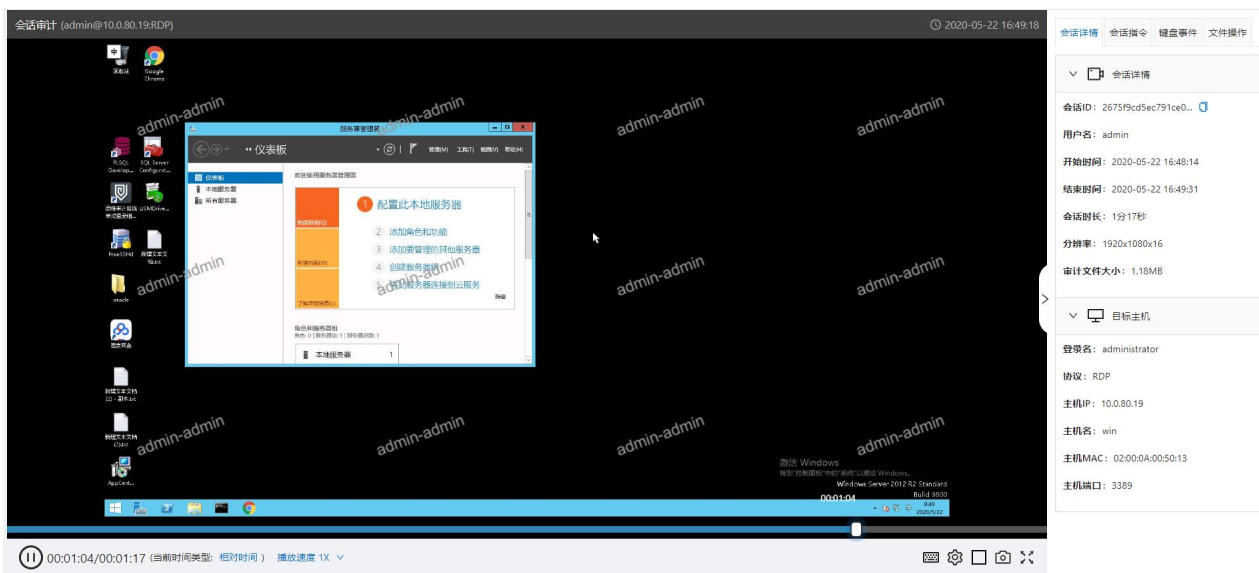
会话审计 (admin@10.0.80.19:RDP)

2020-05-22 16:49:18

回收站

Google Chrome

PLSQL Developer

SQL Server Configurat...

USMDrive...

FreeSSHd

新建文本文档.txt

oracle

新建文本文档 (2) - 副本.txt

新建文本文档 (3).txt

AppCent...

服务器管理器

仪表板

管理(M) 工具(T) 视图(V) 帮助(H)

仪表板

本地服务器

所有服务器

欢迎使用服务器管理器

快速启动(Q)

新增功能(W)

了解详细信息(L)

1 配置此本地服务器

2 添加角色和功能

3 添加要管理的其他服务器

4 创建服务器组

5 将此服务器连接到云服务

隐藏

角色和服务器组

角色: 0 | 服务器组: 1 | 服务器总数: 1

本地服务器 1

admin-admin

激活 Windows

转到"控制面板"中的"系统"以激活 Windows。

Windows Server 2012 R2 Standard

Build 9600

00:01:04

2020/5/22

00:01:04/00:01:17 (当前时间类型: 相对时间 ) 播放速度 1X

会话详情 会话指令 键盘事件 文件操作

会话详情

会话ID: 2675f9cd5ec791ce0...

用户名: admin

开始时间: 2020-05-22 16:48:14

结束时间: 2020-05-22 16:49:31

会话时长: 1分17秒

分辨率: 1920x1080x16

审计文件大小: 1.18MB

目标主机

登录名: administrator

协议: RDP

主机IP: 10.0.80.19

主机名: win

主机MAC: 02:00:0A:00:50:13

主机端口: 3389